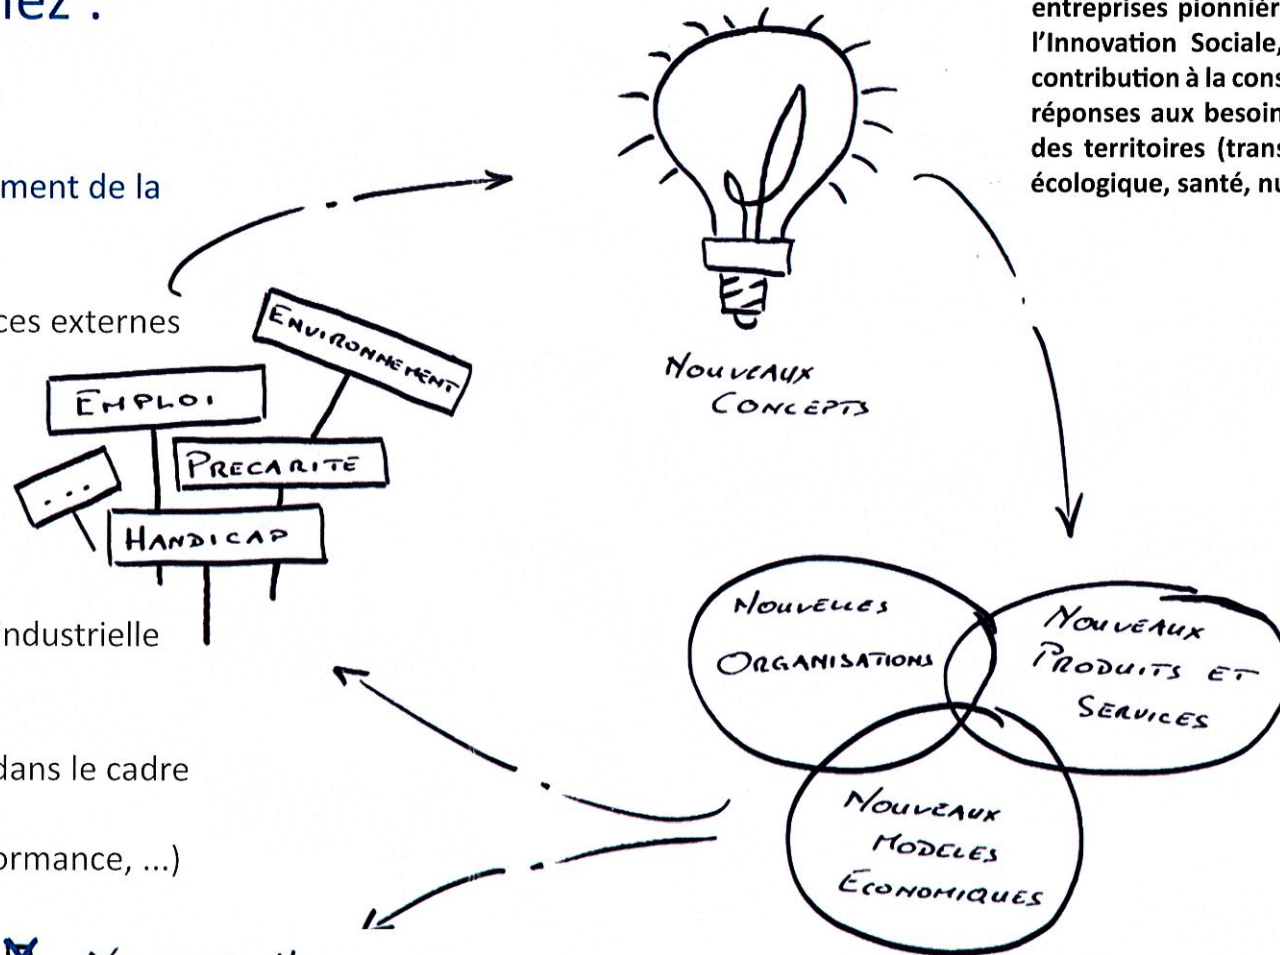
iez :

ment de la

ces externes

ndustrielle

dans le cadre

ormance, ...)

entreprises pionnièr
l'Innovation Sociale,
contribution à la cons
réponses aux besoin
des territoires (trans
écologique, santé, nu

ENVIRONNEMENT

EMPLOI

PRECARITE

...

HANDICAP

NOUVEAUX CONCEPTS

NOUVELLES ORGANISATIONS

NOUVEAUX PRODUITS ET SERVICES

NOUVEAUX MODELES ECONOMIQUES

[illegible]